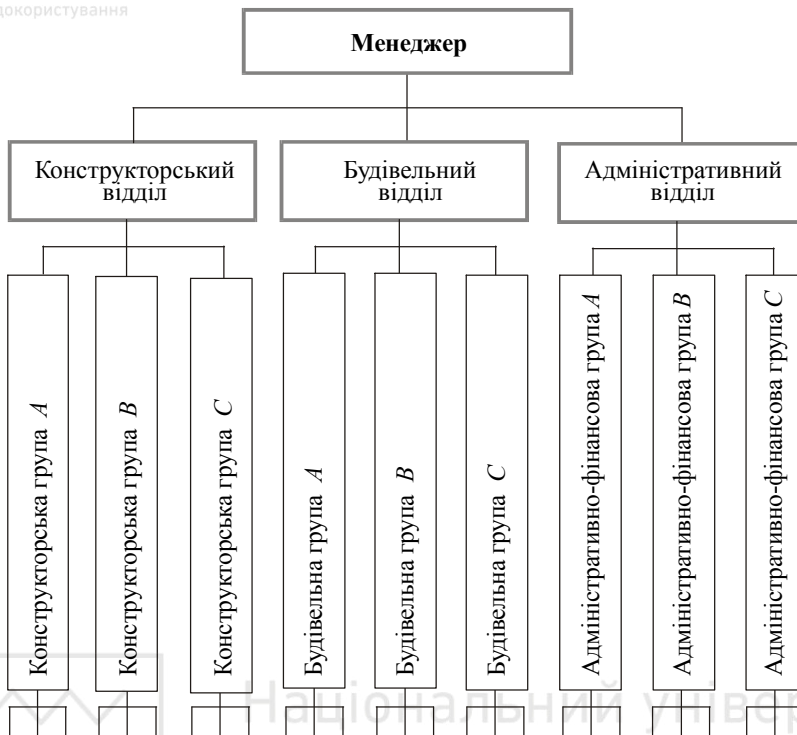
докористування

Менеджер

Конструкторський відділ

Будівельний відділ

Адміністративний відділ

Конструкторська група $A$

Конструкторська група $B$

Конструкторська група $C$

Будівельна група $A$

Будівельна група $B$

Будівельна група $C$

Адміністративно-фінансова група $A$

Адміністративно-фінансова група $B$

Адміністративно-фінансова група $C$

Національний універ